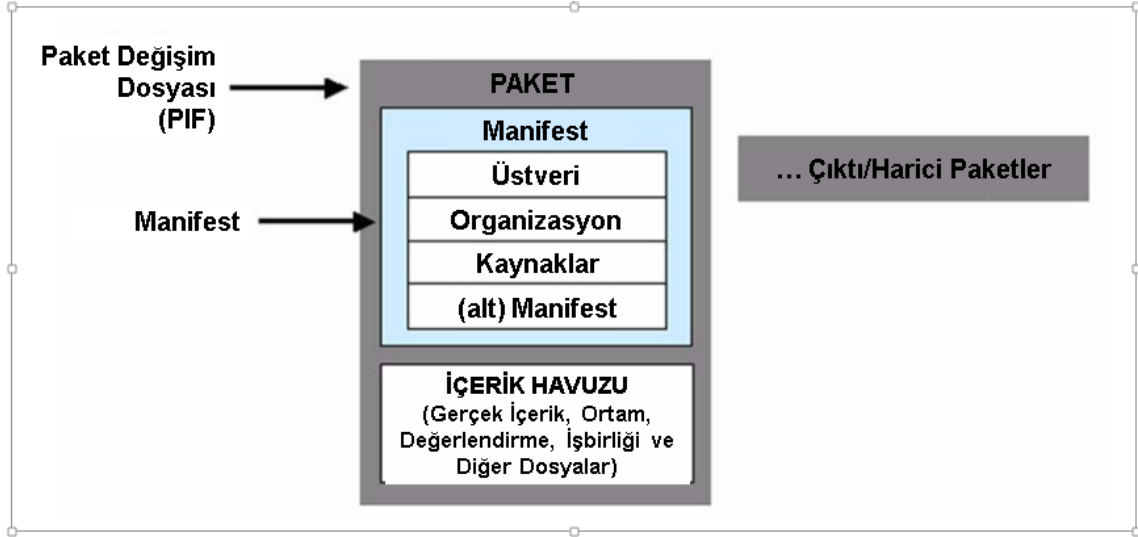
Paket Değişim Dosyası (PIF)

Manifest

PAKET

Manifest

Üstveri

Organizasyon

Kaynaklar

(alt) Manifest

İÇERİK HAVUZU (Gerçek İçerik, Ortam, Değerlendirme, İşbirliği ve Diğer Dosyalar)

… Çıktı/Harici Paketler